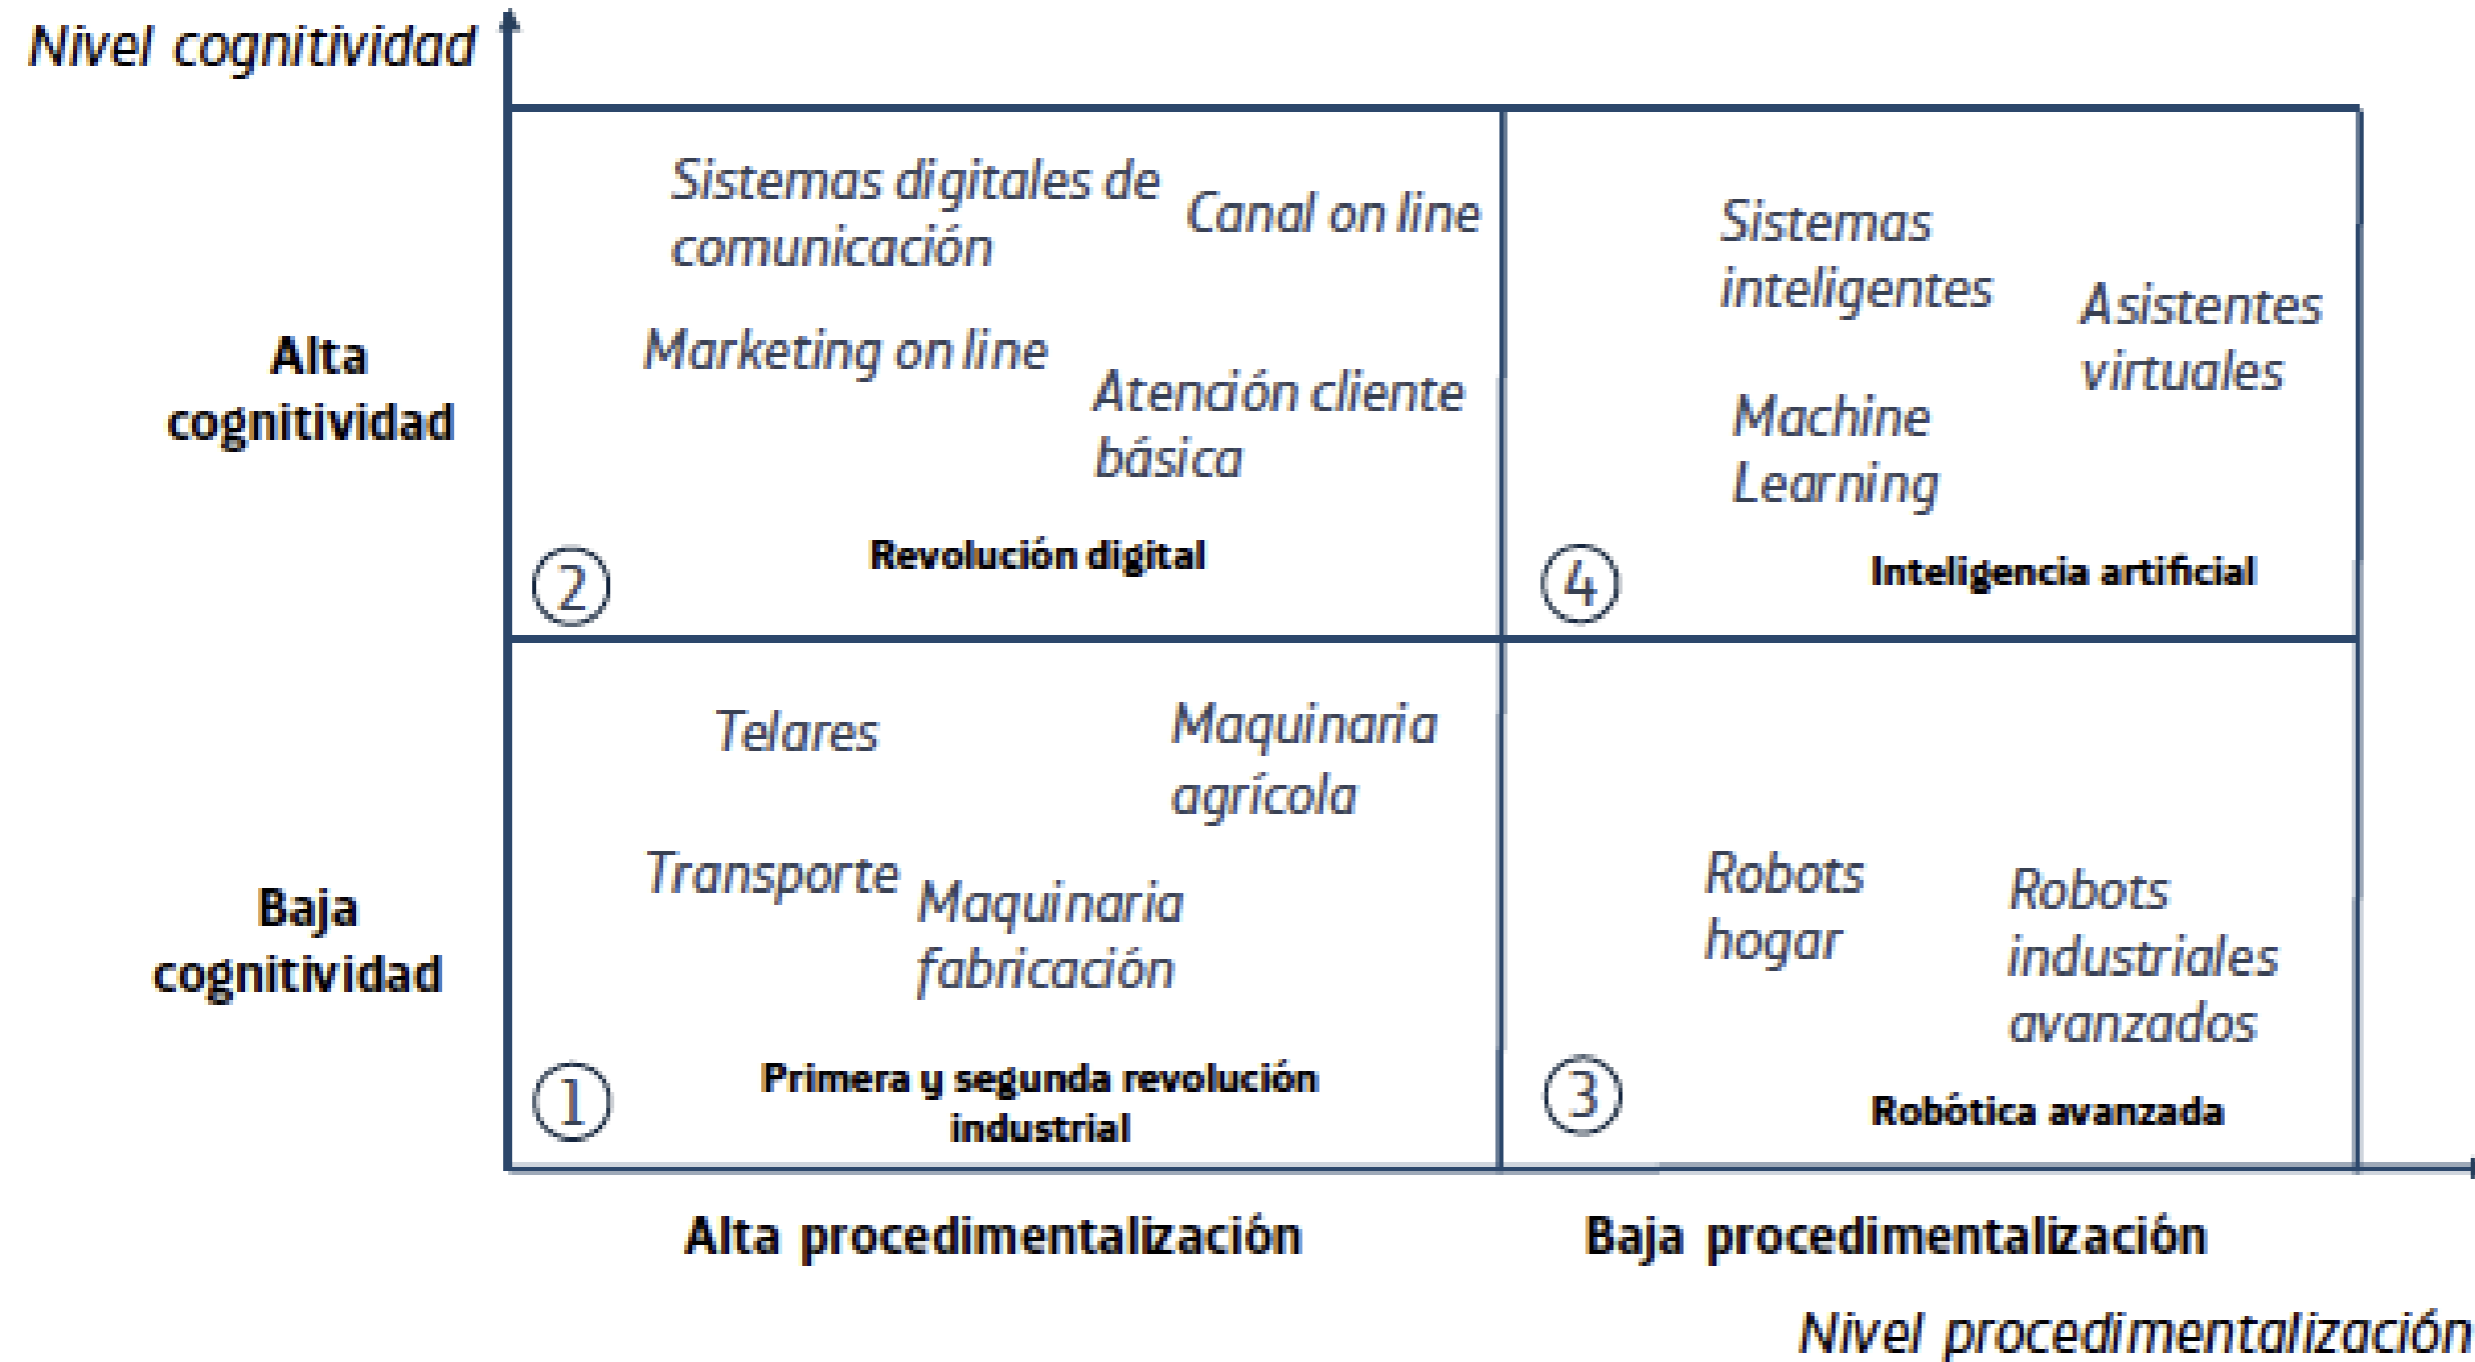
Nivel cognitividad

Alta cognitividad

Baja cognitividad

Sistemas digitales de comunicación

Canal on line

Marketing on line

Atención cliente básica

2

Revolución digital

Sistemas inteligentes

Asistentes virtuales

Machine Learning

4

Inteligencia artificial

Telares

Maquinaria agrícola

Transporte

Maquinaria fabricación

1

Primera y segunda revolución industrial

Robots hogar

Robots industriales avanzados

3

Robótica avanzada

Alta procedimentalización

Baja procedimentalización

Nivel procedimentalización